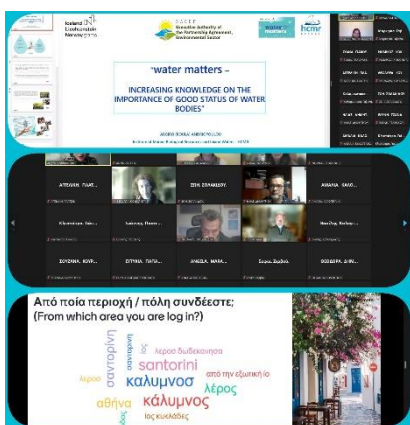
Iceland Liechtenstein Norway grants

water matters

"water matters –

INCREASING KNOWLEDGE ON THE IMPORTANCE OF GOOD STATUS OF WATER BODIES"

ΑΤΣΙΛΑΝ, ΓΙΑΝ...

ΣΙΣΙΣ ΣΠΥΡΑΚΟΣ

ΑΝΝΑΝΑ, ΚΑΛΟ...

ΣΟΥΣΑΝΑ, ΚΟΥΡ...

ΣΙΤΡΙΝΑ, ΠΑΠΑ...

ΑΝΩΕΛΑ, ΜΑΡΑ...

Από ποία περιοχή / πόλη συνδέεστε;
(From which area you are log in?)

σαντορίνη

σαντορινη

λεροσ δωδεκανησα

santorini

καλυμνοσ

από την εξωτική ιο

λεροσ

λέρος

κάλυμνος

αθήνα

ιος κυκλάδες